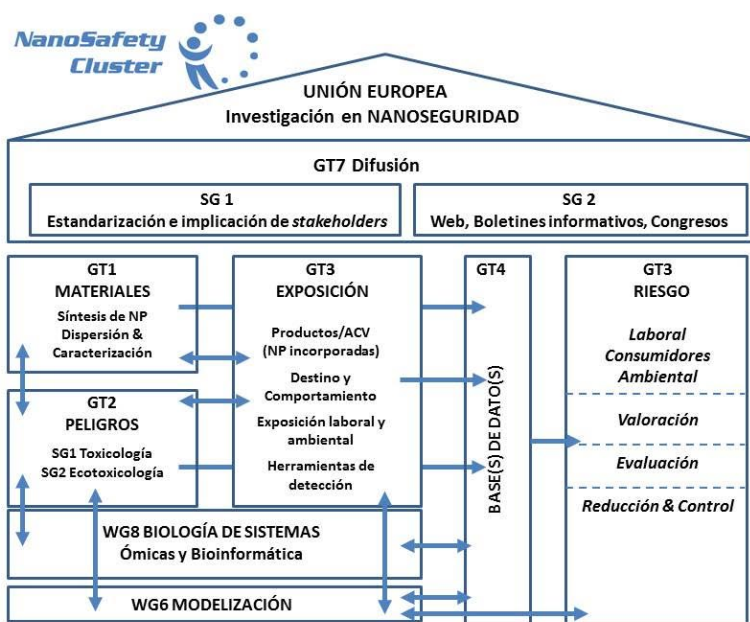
NanoSafety Cluster

UNIÓN EUROPEA
Investigación en NANOSEGURIDAD

GT7 Difusión

SG 1
Estandarización e implicación de *stakeholders*

SG 2
Web, Boletines informativos, Congresos

GT1
MATERIALES
Síntesis de NP
Dispersión &
Caracterización

GT2
PELIGROS
SG1 Toxicología
SG2 Ecotoxicología

GT3
EXPOSICIÓN
Productos/ACV
(NP incorporadas)
Destino y
Comportamiento
Exposición laboral y
ambiental
Herramientas de
detección

GT4
BASE(S) DE DATO(S)

GT3
RIESGO
Laboral
Consumidores
Ambiental
Valoración
Evaluación
Reducción & Control

WG8 BIOLOGÍA DE SISTEMAS
Ómicas y Bioinformática

WG6 MODELIZACIÓN